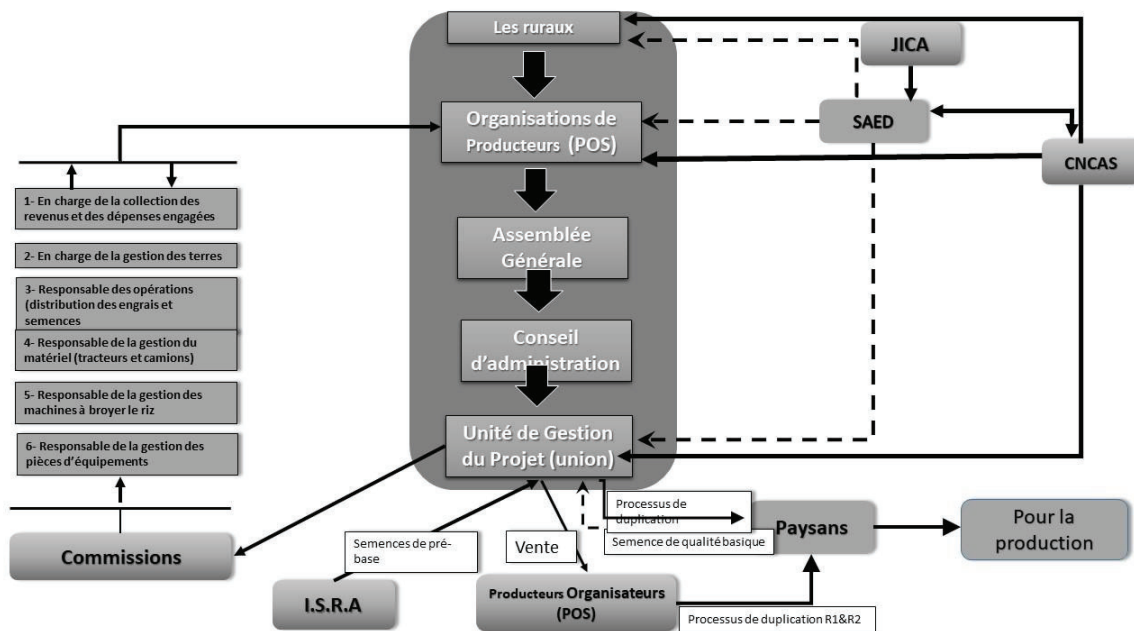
Les ruraux

JICA

Organisations de Producteurs (POS)

SAED

CNCAS

1- En charge de la collection des revenus et des dépenses engagées

2- En charge de la gestion des terres

3- Responsable des opérations (distribution des engrais et semences

4- Responsable de la gestion du matériel (tracteurs et camions)

5- Responsable de la gestion des machines à broyer le riz

6- Responsable de la gestion des pièces d'équipements

Assemblée Générale

Conseil d'administration

Unité de Gestion du Projet (union)

Commissions

Processus de duplication

Semence de qualité basique

Paysans

Pour la production

Semences de pré-base

Vente

I.S.R.A

Producteurs Organisateurs (POS)

Processus de duplication R1&R2